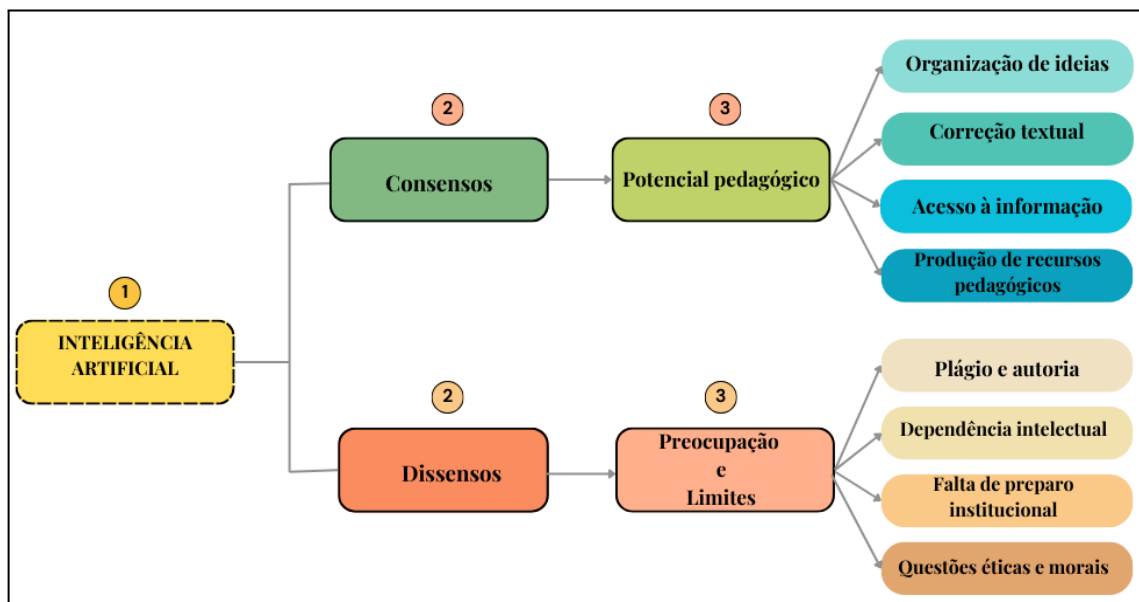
1
INTELIGÊNCIA ARTIFICIAL

2
Consensos

3
Potencial pedagógico

Organização de ideias
Correção textual
Acesso à informação
Produção de recursos pedagógicos

2
Dissensos

3
Preocupação e Limites

Plágio e autoria
Dependência intelectual
Falta de preparo institucional
Questões éticas e morais